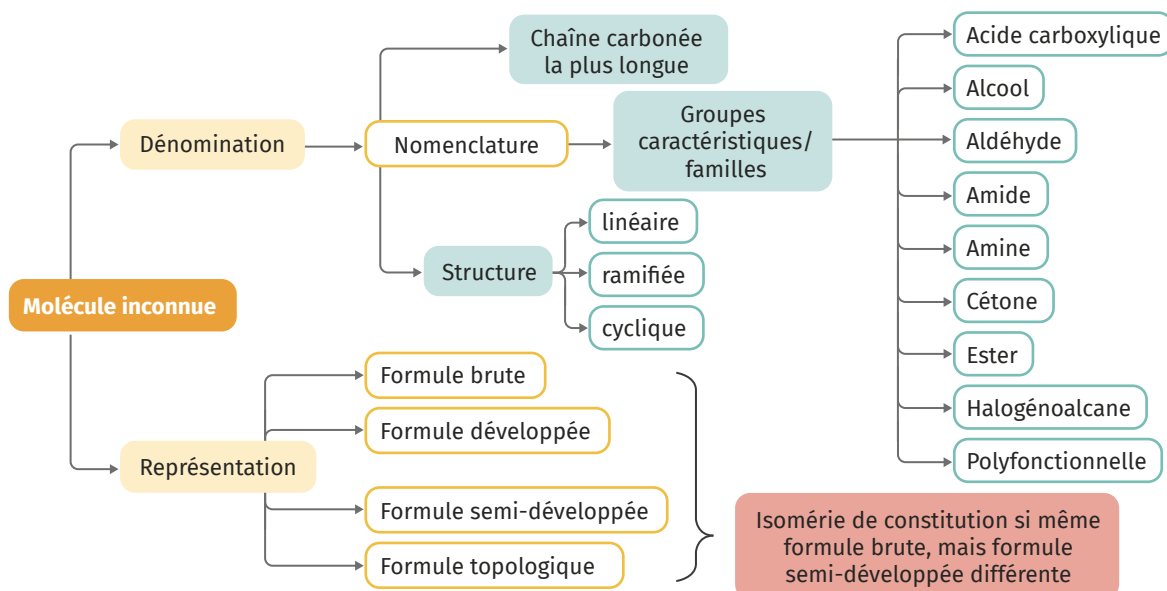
Molécule inconnue

Dénomination

Nomenclature

Chaîne carbonée la plus longue

Groupes caractéristiques/ familles

Acide carboxylique
Alcool
Aldéhyde
Amide
Amine
Cétone
Ester
Halogénoalcane
Polyfonctionnelle

Structure

linéaire
ramifiée
cyclique

Représentation

Formule brute
Formule développée
Formule semi-développée
Formule topologique

Isomérie de constitution si même formule brute, mais formule semi-développée différente